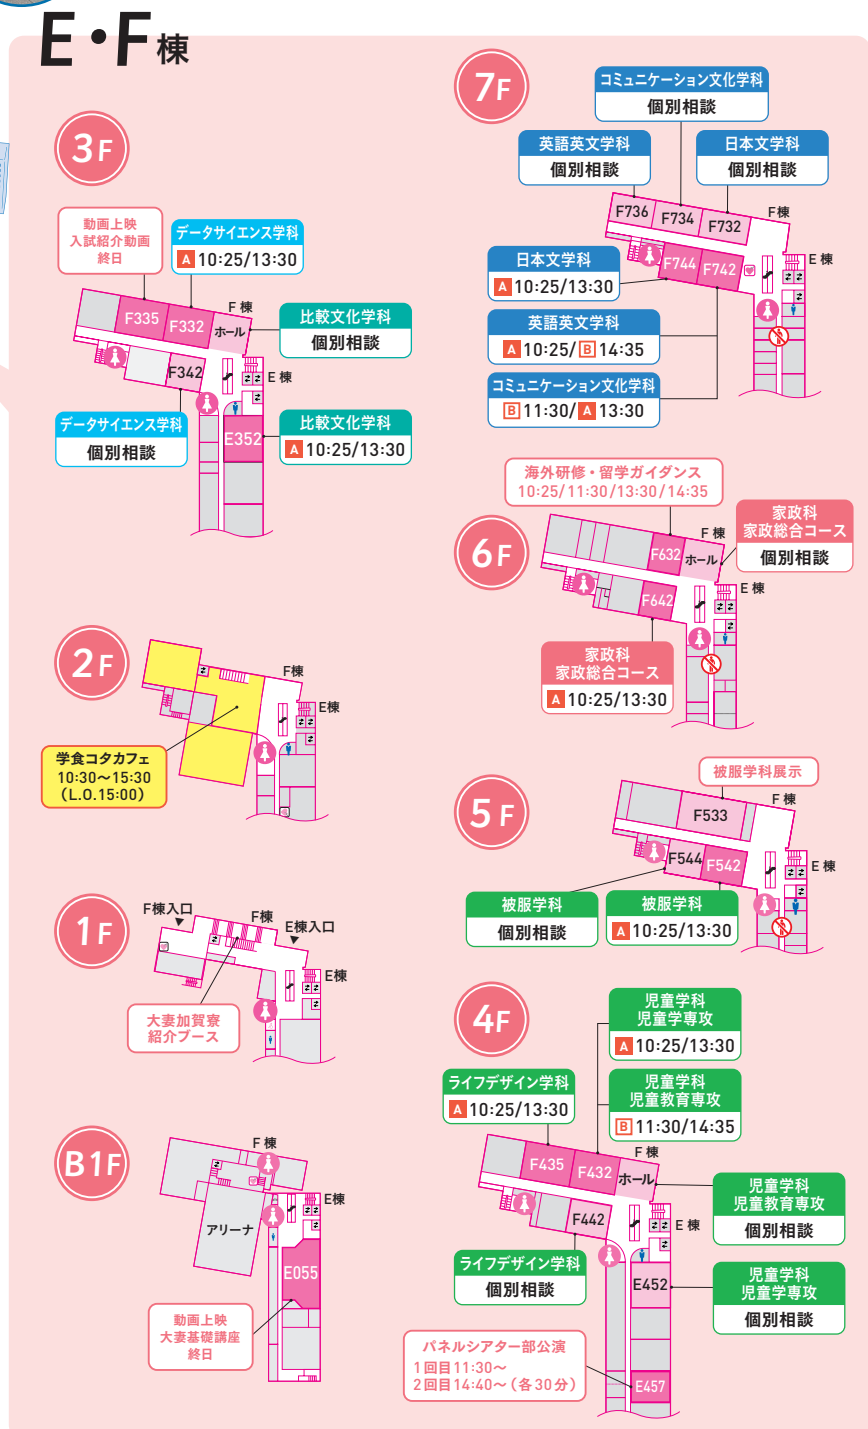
E・F棟

3F

動画上映
入試紹介動画
終日

データサイエンス学科
A 10:25/13:30

F335 F332 ホール F棟

比較文化学科
個別相談

F342 E棟

データサイエンス学科
個別相談

比較文化学科
A 10:25/13:30

E352

2F

F棟
E棟

学食コタカフェ
10:30〜15:30
(L.O.15:00)

1F

F棟入口
F棟
E棟入口
E棟

大妻加賀寮
紹介ブース

B1F

F棟
E棟
アリーナ
E055

動画上映
大妻基礎講座
終日

7F

コミュニケーション文化学科
個別相談

英語英文学科
個別相談

日本文学科
個別相談

F736 F734 F732 F棟

日本文学科
A 10:25/13:30

F744 F742 E棟

英語英文学科
A 10:25/ B 14:35

コミュニケーション文化学科
B 11:30/ A 13:30

6F

海外研修・留学ガイダンス
10:25/11:30/13:30/14:35

F棟
F632 ホール

家政科
家政総合コース
個別相談

F642 E棟

家政科
家政総合コース
A 10:25/13:30

5F

被服学科展示

F棟
F533

F544 F542 E棟

被服学科
個別相談

被服学科
A 10:25/13:30

4F

児童学科
児童学専攻
A 10:25/13:30

ライフデザイン学科
A 10:25/13:30

児童学科
児童教育専攻
B 11:30/14:35

F棟
F435 F432 ホール

児童学科
児童教育専攻
個別相談

F442 E棟

ライフデザイン学科
個別相談

E452

児童学科
児童学専攻
個別相談

パネルシアター部公演
1回目11:30〜
2回目14:40〜(各30分)

E457